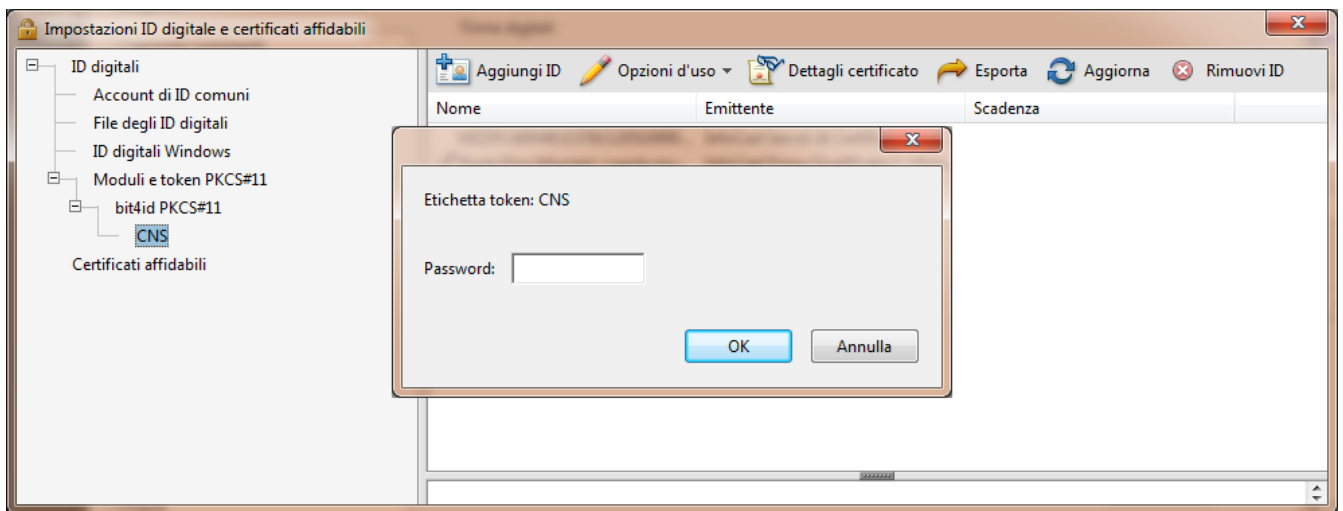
Impostazioni ID digitale e certificati affidabili

ID digitali
Account di ID comuni
File degli ID digitali
ID digitali Windows
Moduli e token PKCS#11
bit4id PKCS#11
CNS
Certificati affidabili

Aggiungi ID
Opzioni d'uso
Dettagli certificato
Esporta
Aggiorna
Rimuovi ID

| Nome | Emittente | Scadenza |
|---|---|---|

Etichetta token: CNS

Password:

OK
Annulla